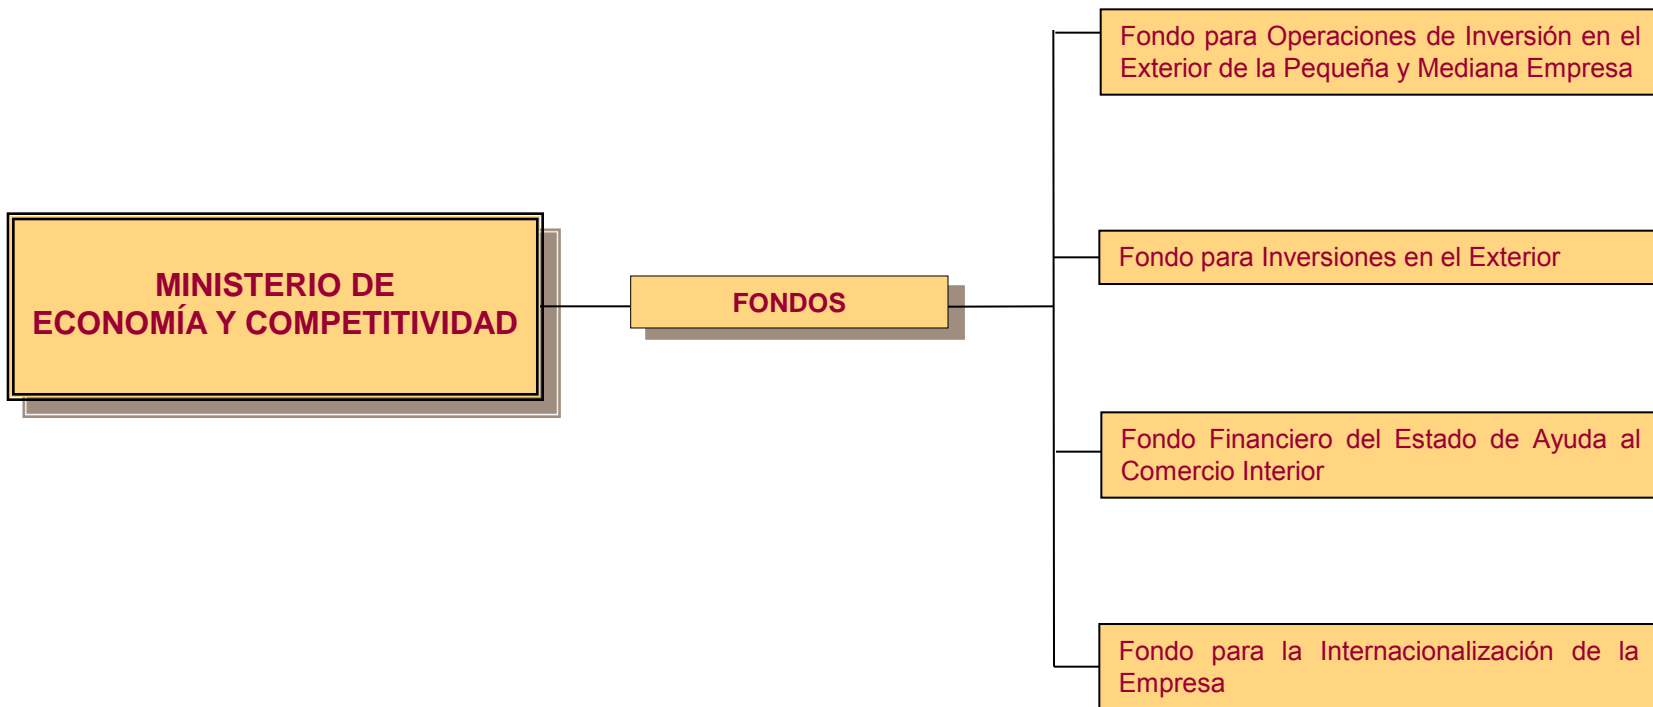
MINISTERIO DE ECONOMÍA Y COMPETITIVIDAD

FONDOS

Fondo para Operaciones de Inversión en el Exterior de la Pequeña y Mediana Empresa

Fondo para Inversiones en el Exterior

Fondo Financiero del Estado de Ayuda al Comercio Interior

Fondo para la Internacionalización de la Empresa